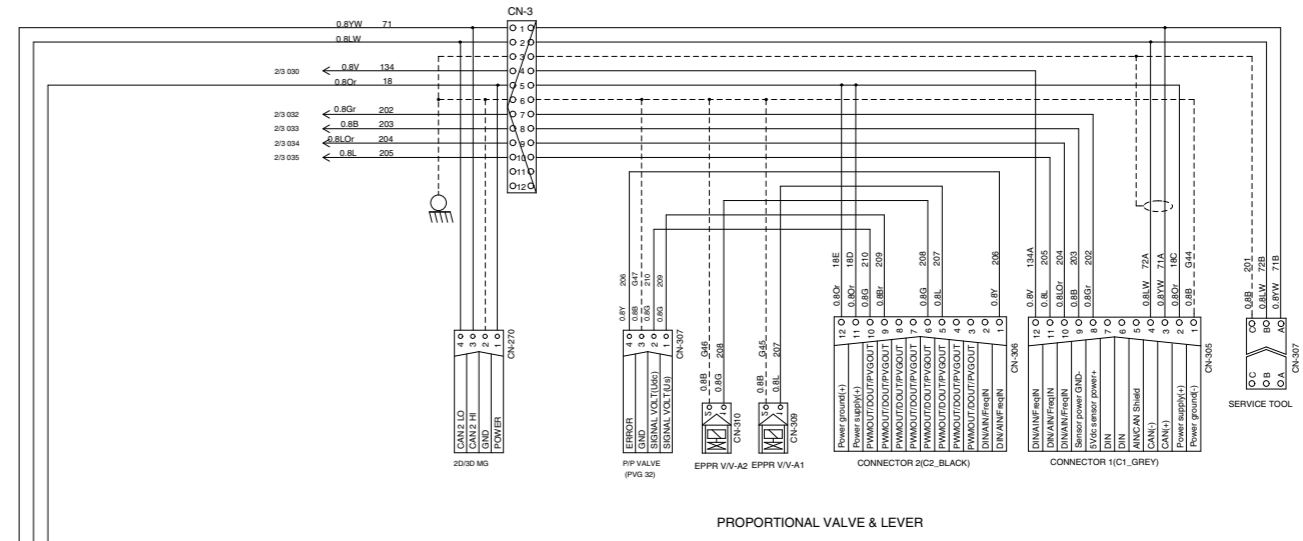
CN-3

0.8YW 71
0.8LW
2/3 030 0.8V 134
0.8Or 18
2/3 032 0.8Gr 202
2/3 033 0.8B 203
2/3 034 0.8LOr 204
2/3 035 0.8L 205

1 2 3 4 5 6 7 8 9 10 11 12

| 4 | 3 | 2 | 1 |
|---|---|---|---|
| CAN 2 LO | CAN 2 HI | GND | POWER |

CN-270
2D/3D MG

0.8Y 206
0.8B G47
0.8G 210
0.8G 209

| 4 | 3 | 2 | 1 |
|---|---|---|---|
| ERROR | GND | SIGNAL VOLT(Udc) | SIGNAL VOLT(Us) |

CN-307
P/P VALVE
(PVG 32)

0.8B G46
0.8G 208
CN-310
EPPR V/V-A2

0.8B G45
0.8L 207
CN-309
EPPR V/V-A1

0.8Or 18E
0.8Or 18D
0.8G 210
0.8Br 209
0.8G 208
0.8L 207
0.8Y 206

| 12 | 11 | 10 | 9 | 8 | 7 | 6 | 5 | 4 | 3 | 2 | 1 |
|---|---|---|---|---|---|---|---|---|---|---|---|
| Power ground(+) | Power supply(+) | PWMOUT/DOUT/PVGOUT | PWMOUT/DOUT/PVGOUT | PWMOUT/DOUT/PVGOUT | PWMOUT/DOUT/PVGOUT | PWMOUT/DOUT/PVGOUT | PWMOUT/DOUT/PVGOUT | PWMOUT/DOUT/PVGOUT | PWMOUT/DOUT/PVGOUT | DIN/AIN/FreqIN | DIN/AIN/FreqIN |

CN-306
CONNECTOR 2(C2_BLACK)

0.8V 134A
0.8L 205
0.8LOr 204
0.8B 203
0.8Gr 202
0.8LW 72A
0.8YW 71A
0.8Or 18C
0.8B G44

| 12 | 11 | 10 | 9 | 8 | 7 | 6 | 5 | 4 | 3 | 2 | 1 |
|---|---|---|---|---|---|---|---|---|---|---|---|
| DIN/AIN/FreqIN | DIN/AIN/FreqIN | DIN/AIN/FreqIN | Sensor power GND- | 5Vdc sensor power+ | DIN | DIN | AIN/CAN Shield | CAN(-) | CAN(+) | Power supply(+) | Power ground(-) |

CN-305
CONNECTOR 1(C1_GREY)

0.8B 201
0.8LW 72B
0.8YW 71B
C B A
C B A
CN-307
SERVICE TOOL

PROPORTIONAL VALVE & LEVER